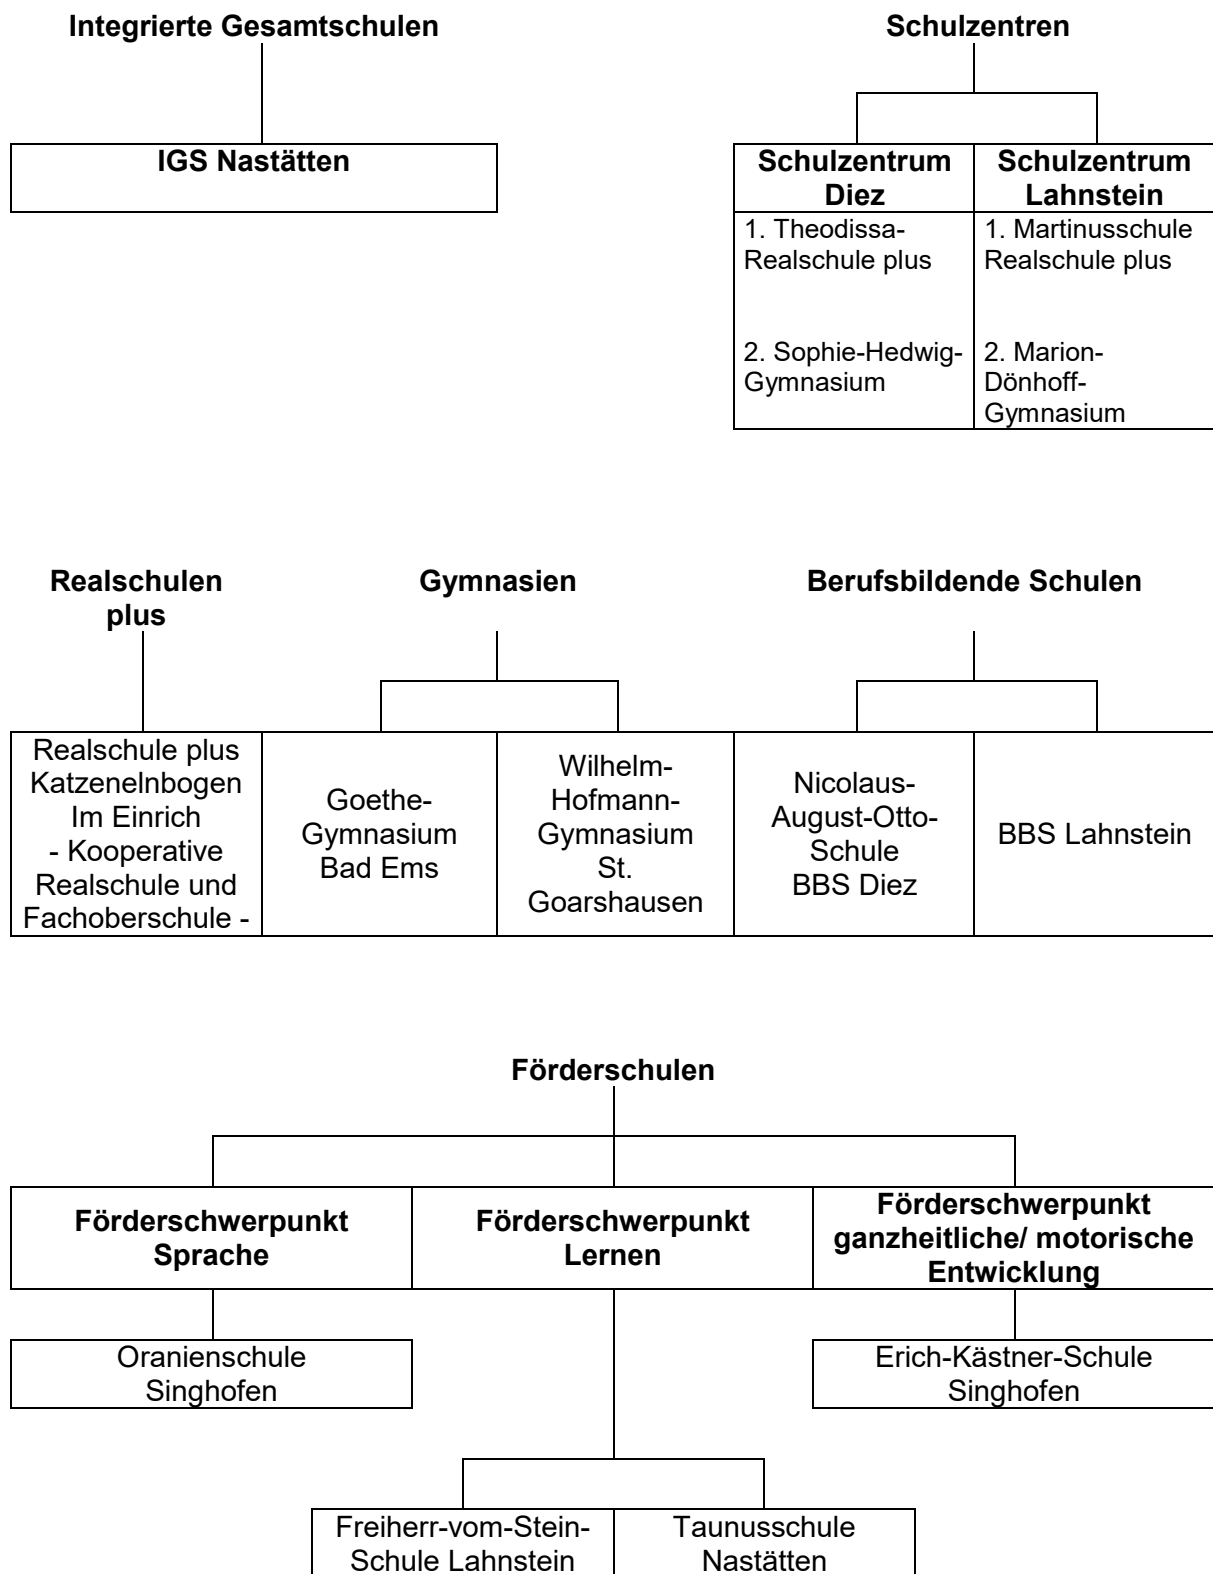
Integrierte Gesamtschulen

IGS Nastätten

Schulzentren

| Schulzentrum Diez | Schulzentrum Lahnstein |
|---|---|
| 1. Theodissa-Realschule plus | 1. Martinusschule Realschule plus |
| 2. Sophie-Hedwig-Gymnasium | 2. Marion-Dönhoff-Gymnasium |

Realschulen plus

Realschule plus Katzenelnbogen Im Einrich - Kooperative Realschule und Fachoberschule -

Gymnasien

Goethe-Gymnasium Bad Ems

Wilhelm-Hofmann-Gymnasium St. Goarshausen

Berufsbildende Schulen

Nicolaus-August-Otto-Schule BBS Diez

BBS Lahnstein

Förderschulen

Förderschwerpunkt Sprache

Oranienschule Singhofen

Förderschwerpunkt Lernen

Freiherr-vom-Stein-Schule Lahnstein

Taunusschule Nastätten

Förderschwerpunkt ganzheitliche/ motorische Entwicklung

Erich-Kästner-Schule Singhofen